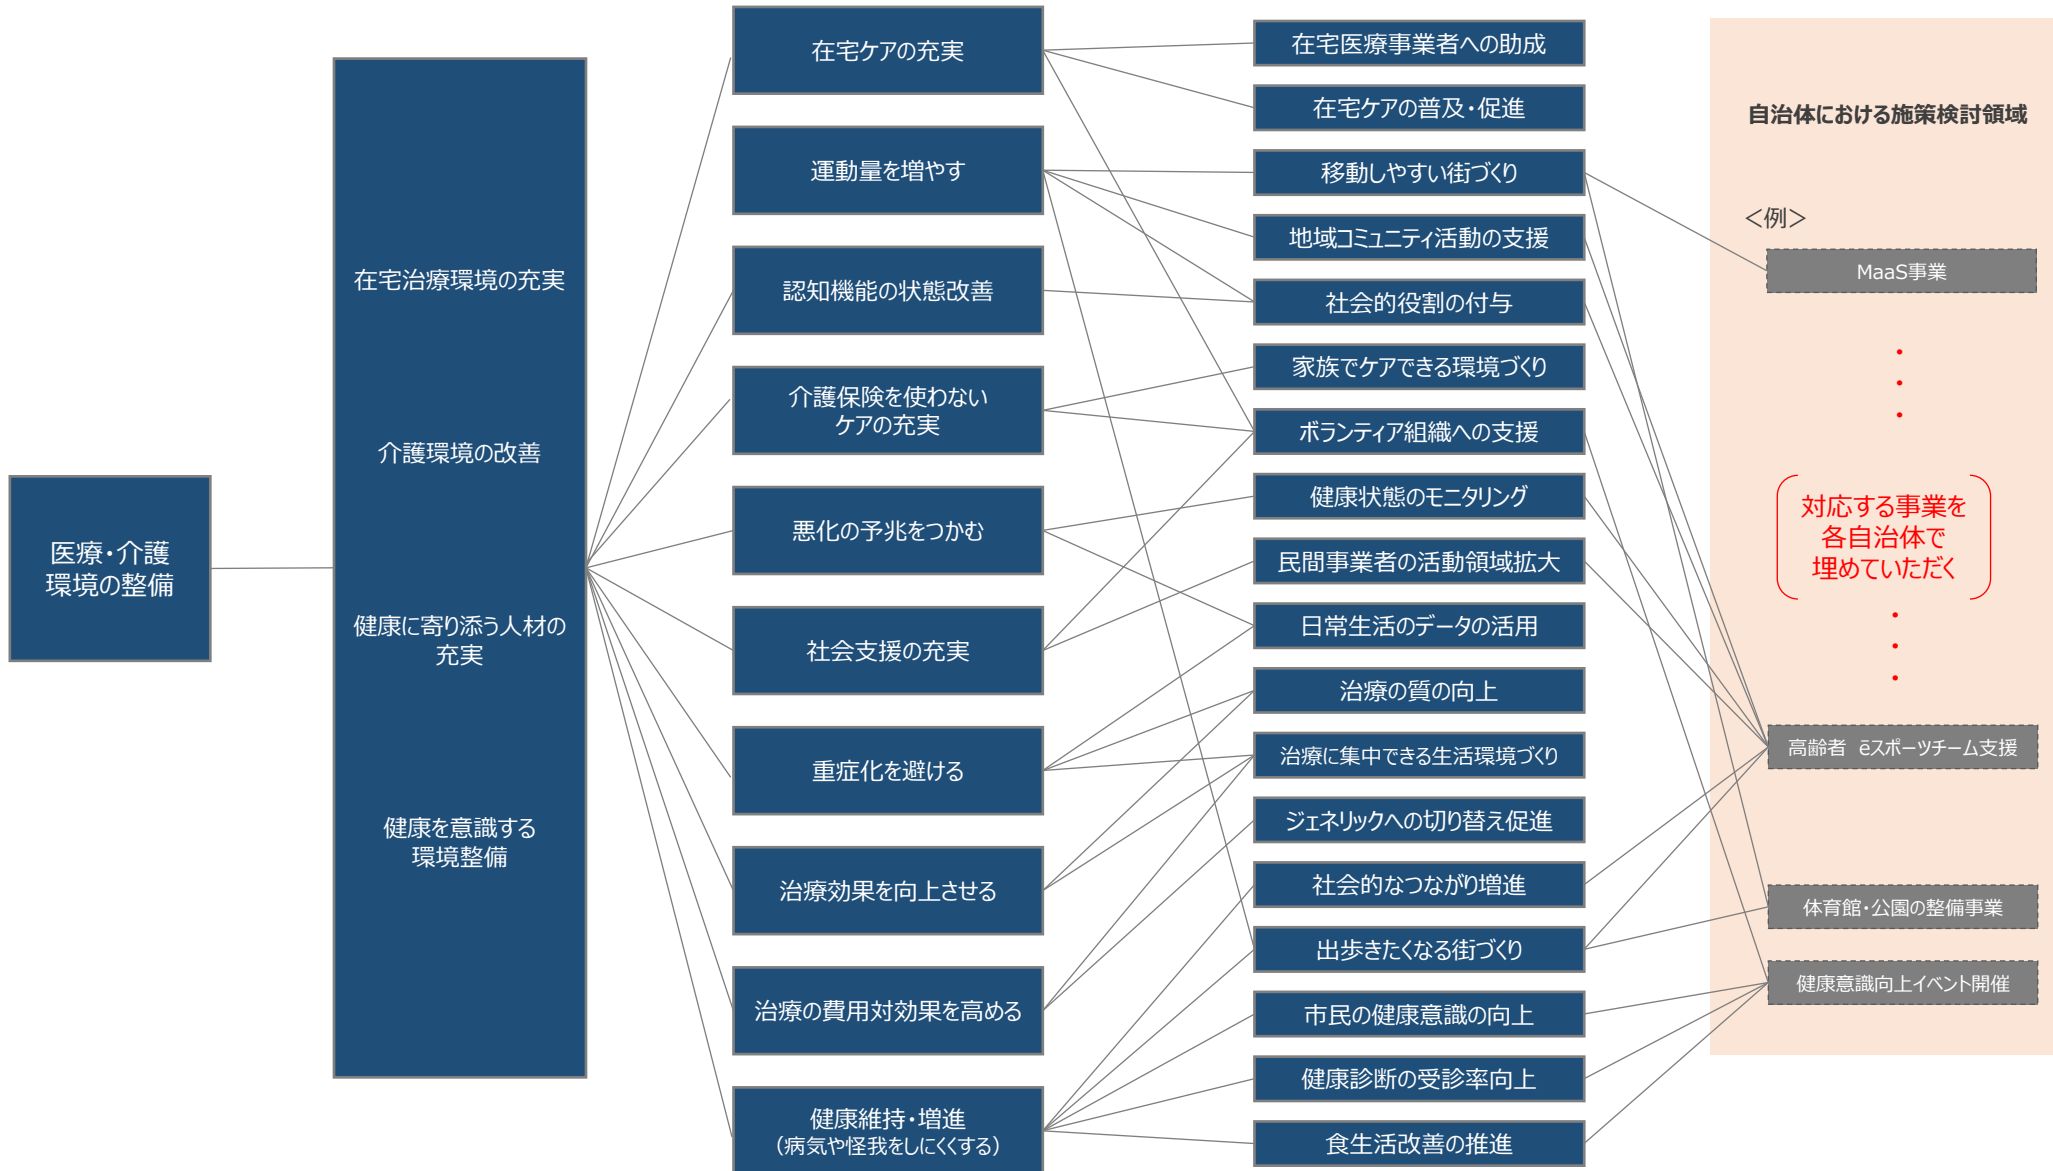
医療・介護環境の整備

在宅治療環境の充実

介護環境の改善

健康に寄り添う人材の充実

健康を意識する環境整備

在宅ケアの充実

運動量を増やす

認知機能の状態改善

介護保険を使わないケアの充実

悪化の予兆をつかむ

社会支援の充実

重症化を避ける

治療効果を向上させる

治療の費用対効果を高める

健康維持・増進（病気や怪我をしにくくする）

在宅医療事業者への助成

在宅ケアの普及・促進

移動しやすい街づくり

地域コミュニティ活動の支援

社会的役割の付与

家族でケアできる環境づくり

ボランティア組織への支援

健康状態のモニタリング

民間事業者の活動領域拡大

日常生活のデータの活用

治療の質の向上

治療に集中できる生活環境づくり

ジェネリックへの切り替え促進

社会的なつながり増進

出歩きたくなる街づくり

市民の健康意識の向上

健康診断の受診率向上

食生活改善の推進

自治体における施策検討領域

<例>

MaaS事業

・
・
・

対応する事業を各自治体で埋めていただく

・
・
・

高齢者 eスポーツチーム支援

体育館・公園の整備事業

健康意識向上イベント開催